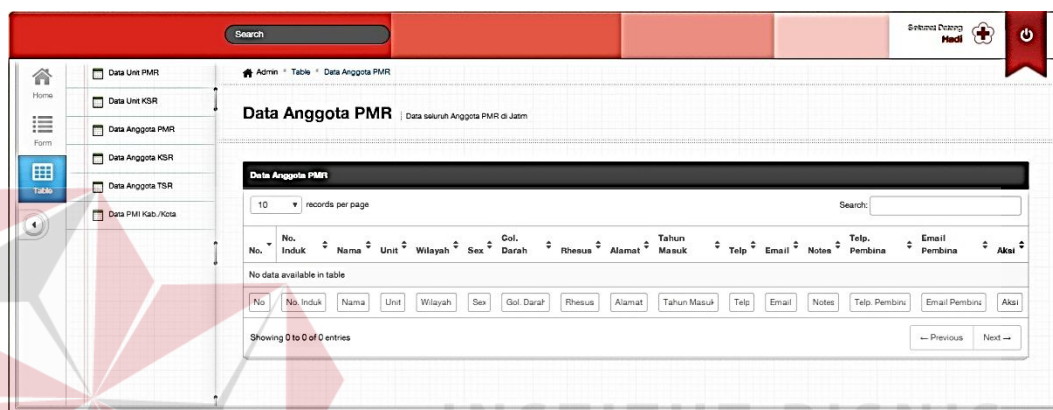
Search

Selamat Datang
Hadi

Home
Form
Table

Data Unit PMR
Data Unit KSR
Data Anggota PMR
Data Anggota KSR
Data Anggota TSR
Data PMI Kab./Kota

Admin > Table > Data Anggota PMR

Data Anggota PMR | Data seluruh Anggota PMR di Jatim

Data Anggota PMR

10 records per page

Search:

| No. | No. Induk | Nama | Unit | Wilayah | Sex | Gol. Darah | Rhesus | Alamat | Tahun Masuk | Telp | Email | Notes | Telp. Pembina | Email Pembina | Aksi |
|---|---|---|---|---|---|---|---|---|---|---|---|---|---|---|---|
| No data available in table | | | | | | | | | | | | | | | |
| No | No. Induk | Nama | Unit | Wilayah | Sex | Gol. Darah | Rhesus | Alamat | Tahun Masuk | Telp | Email | Notes | Telp. Pembina | Email Pembina | Aksi |

Showing 0 to 0 of 0 entries

← Previous Next →

INSTITUT BISNIS